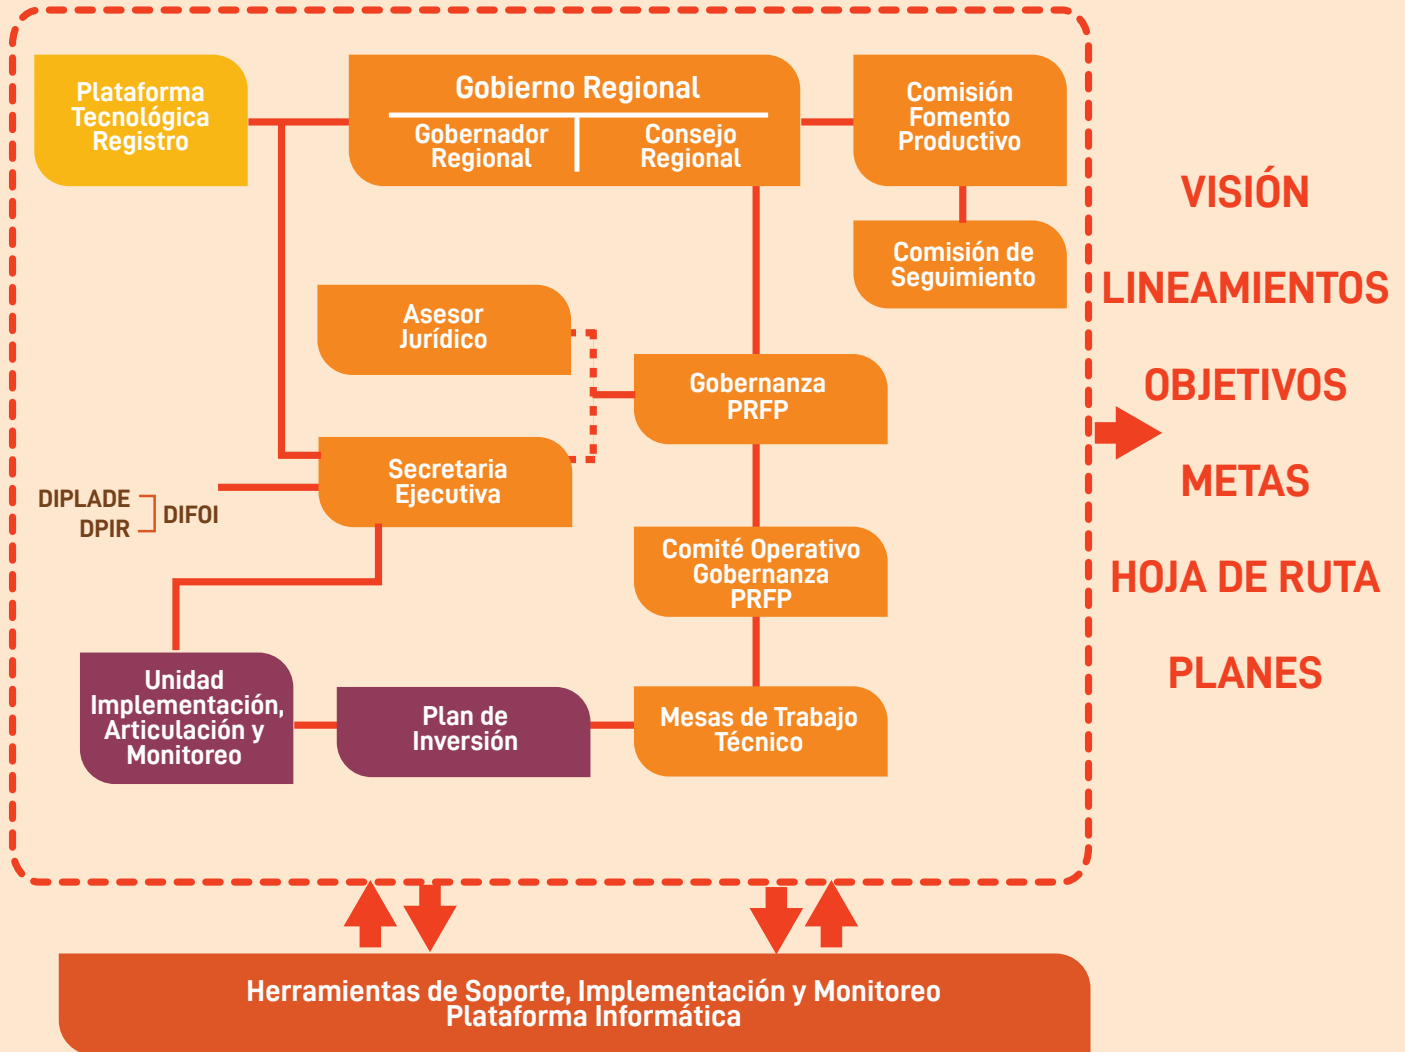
Plataforma Tecnológica Registro

Gobierno Regional

Gobernador Regional

Consejo Regional

Comisión Fomento Productivo

Comisión de Seguimiento

Asesor Jurídico

Gobernanza PRFP

DIPLADE

DPIR

DIFOI

Secretaria Ejecutiva

Comité Operativo Gobernanza PRFP

Unidad Implementación, Articulación y Monitoreo

Plan de Inversión

Mesas de Trabajo Técnico

VISIÓN

LINEAMIENTOS

OBJETIVOS

METAS

HOJA DE RUTA

PLANES

Herramientas de Soporte, Implementación y Monitoreo
Plataforma Informática